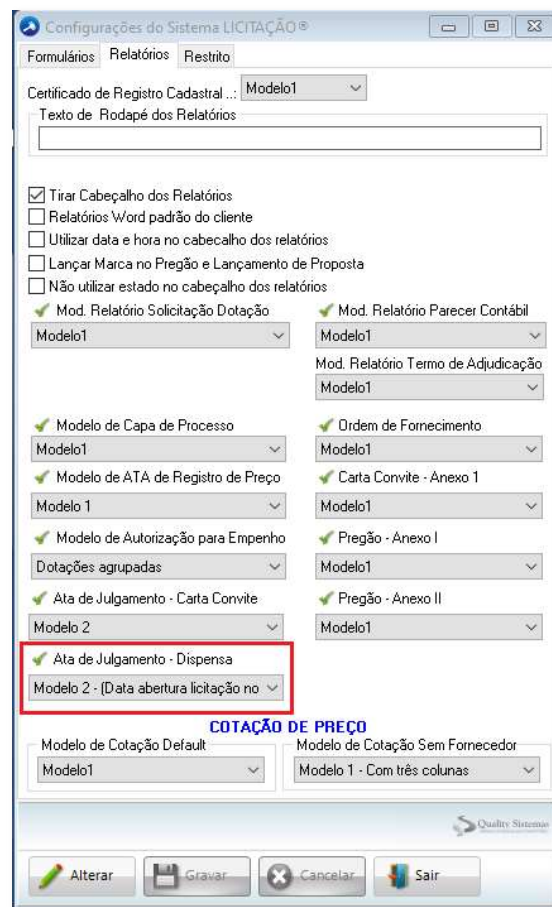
Configurações do Sistema LICITAÇÃO®

Formulários | Relatórios | Restrito

Certificado de Registro Cadastral ..: Modelo1

Texto de Rodapé dos Relatórios

☑ Tirar Cabeçalho dos Relatórios
☐ Relatórios Word padrão do cliente
☐ Utilizar data e hora no cabecalho dos relatórios
☐ Lançar Marca no Pregão e Lançamento de Proposta
☐ Não utilizar estado no cabeçalho dos relatórios

Mod. Relatório Solicitação Dotação
Modelo1

Mod. Relatório Parecer Contábil
Modelo1

Mod. Relatório Termo de Adjudicação
Modelo1

Modelo de Capa de Processo
Modelo1

Ordem de Fornecimento
Modelo1

Modelo de ATA de Registro de Preço
Modelo 1

Carta Convite - Anexo 1
Modelo1

Modelo de Autorização para Empenho
Dotações agrupadas

Pregão - Anexo I
Modelo1

Ata de Julgamento - Carta Convite
Modelo 2

Pregão - Anexo II
Modelo1

Ata de Julgamento - Dispensa
Modelo 2 - (Data abertura licitação no

COTAÇÃO DE PREÇO

Modelo de Cotação Default
Modelo1

Modelo de Cotação Sem Fornecedor
Modelo 1 - Com três colunas

Quality Sistemas

Alterar | Gravar | Cancelar | Sair